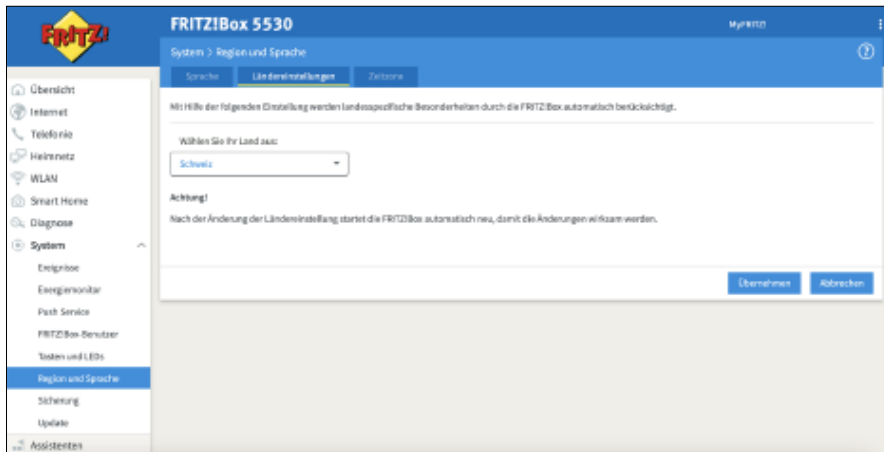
FRITZ!

FRITZ!Box 5530

MyFRITZ!

System > Region und Sprache

Sprache
Ländereinstellungen
Zeitzone

Übersicht
Internet
Telefonie
Heimnetz
WLAN
Smart Home
Diagnose
System
Ereignisse
Energiemonitor
Push Service
FRITZ!Box-Benutzer
Tasten und LEDs
Region und Sprache
Sicherung
Update
Assistenten

Mit Hilfe der folgenden Einstellung werden landesspezifische Besonderheiten durch die FRITZ!Box automatisch berücksichtigt.

Wählen Sie Ihr Land aus:

Schweiz

Achtung!

Nach der Änderung der Ländereinstellung startet die FRITZ!Box automatisch neu, damit die Änderungen wirksam werden.

Übernehmen
Abbrechen